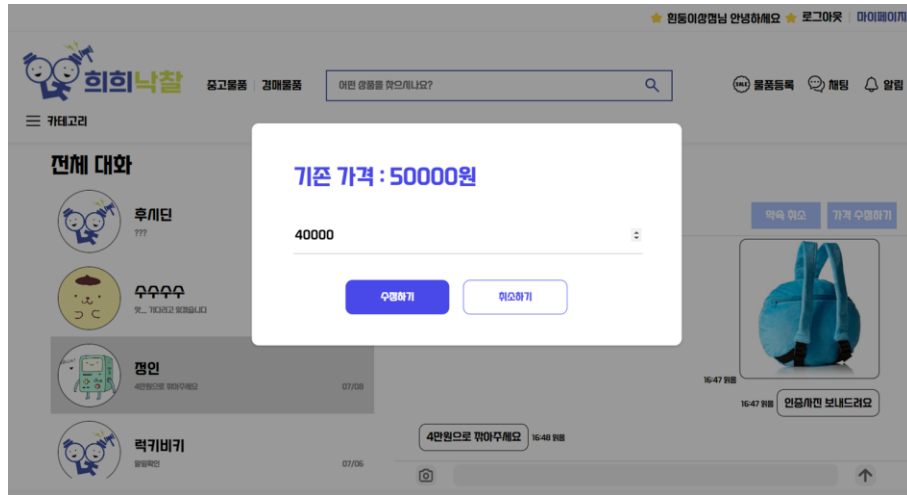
흰둥이성형님 안녕하세요 로그아웃 마이페이지

희희낙찰

중고물품 | 경매물품

어떤 상품을 찾으시나요?

물품등록 채팅 알림

카테고리

전체 대화

후시딘
???

수수수수
앗_ 기다리고 있겠습니다

정인
4만원으로 깎아주세요
07/08

럭키비키
활동확인
07/06

기존 가격 : 50000원

40000

수정하기

취소하기

약속 취소

가격 수정하기

16:47 읽음

16:47 읽음

인증사진 보내드려요

4만원으로 깎아주세요

16:48 읽음